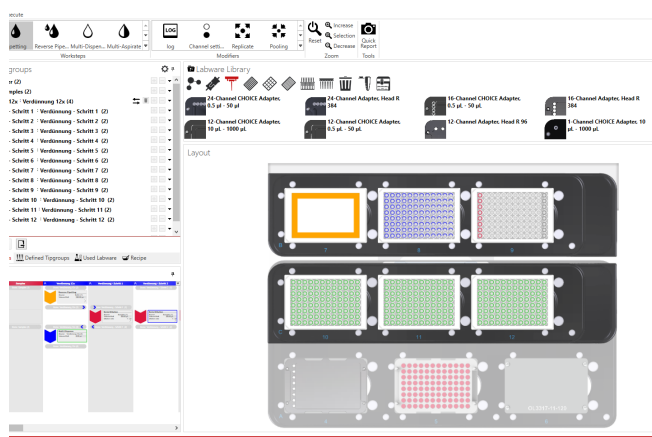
ecute

petting Reverse Pipe... Multi-Dispen... Multi-Aspirate
Worksteps

LOG
log Channel setti... Replicate Pooling
Modifiers

Reset Increase Selection Decrease
Zoom

Quick Report
Tools

groups

r (2)
nples (2)
12x | Verdünnung 12x (4)
- Schritt 1 | Verdünnung - Schritt 1 (2)
- Schritt 2 | Verdünnung - Schritt 2 (2)
- Schritt 3 | Verdünnung - Schritt 3 (2)
- Schritt 4 | Verdünnung - Schritt 4 (2)
- Schritt 5 | Verdünnung - Schritt 5 (2)
- Schritt 6 | Verdünnung - Schritt 6 (2)
- Schritt 7 | Verdünnung - Schritt 7 (2)
- Schritt 8 | Verdünnung - Schritt 8 (2)
- Schritt 9 | Verdünnung - Schritt 9 (2)
- Schritt 10 | Verdünnung - Schritt 10 (2)
- Schritt 11 | Verdünnung - Schritt 11 (2)
- Schritt 12 | Verdünnung - Schritt 12 (2)

Defined Tipgroups Used Labware Recipe

Labware Library

24-Channel CHOICE Adapter, 0.5 µL - 50 µL
24-Channel Adapter, Head R 384
16-Channel CHOICE Adapter, 0.5 µL - 50 µL
16-Channel Adapter, Head R 384
12-Channel CHOICE Adapter, 10 µL - 1000 µL
12-Channel CHOICE Adapter, 0.5 µL - 50 µL
12-Channel Adapter, Head R 96
1-Channel CHOICE Adapter, 10 µL - 1000 µL

Layout

7 8 9
10 11 12